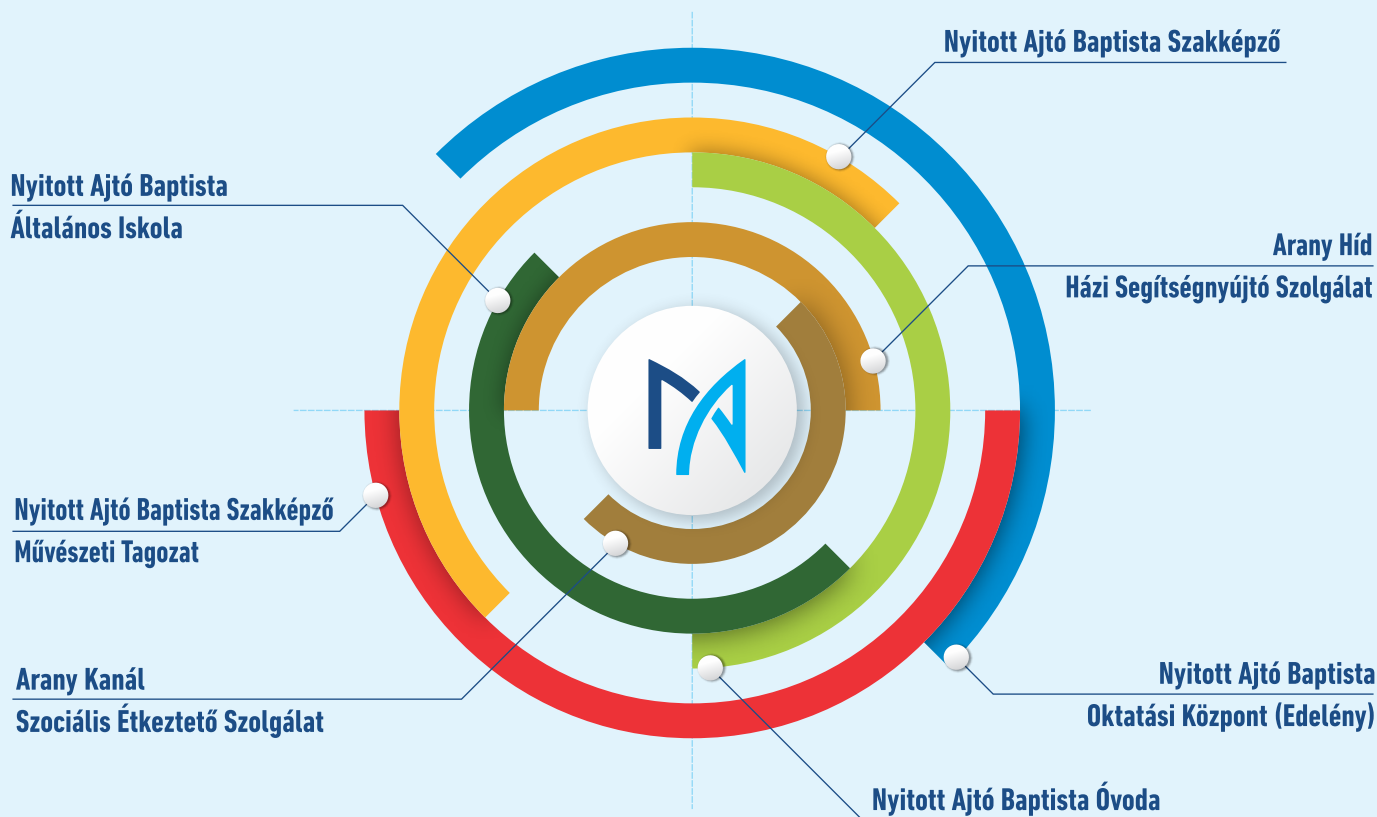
Nyitott Ajtó Baptista Szakképző

Nyitott Ajtó Baptista
Általános Iskola

Arany Híd
Házi Segítségnyújtó Szolgálat

Nyitott Ajtó Baptista Szakképző
Művészeti Tagozat

Arany Kanál
Szociális Étkeztető Szolgálat

Nyitott Ajtó Baptista
Oktatási Központ (Edelény)

Nyitott Ajtó Baptista Óvoda